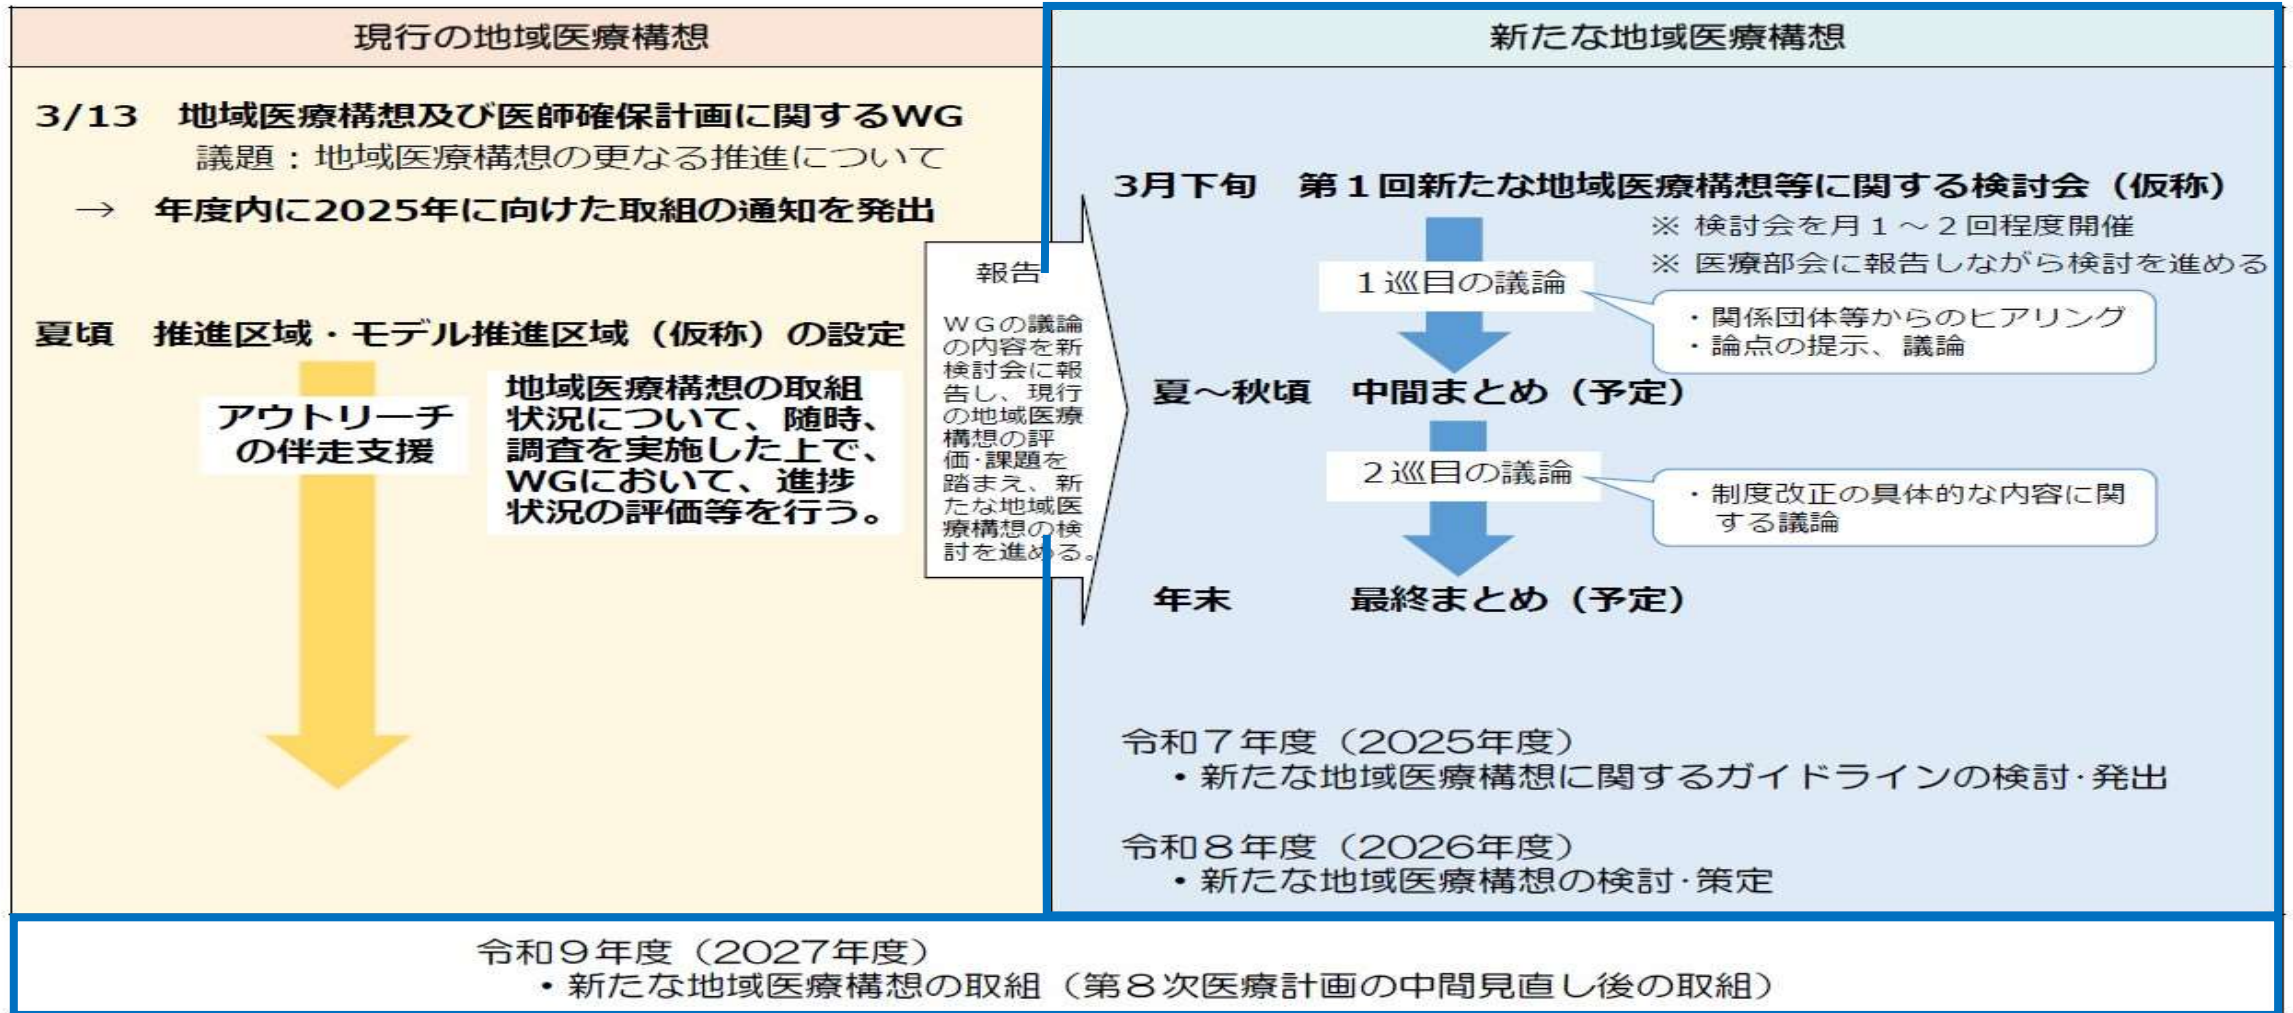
現行の地域医療構想

3/13　地域医療構想及び医師確保計画に関するWG
議題：地域医療構想の更なる推進について
→　年度内に2025年に向けた取組の通知を発出

夏頃　推進区域・モデル推進区域（仮称）の設定

アウトリーチの伴走支援

地域医療構想の取組状況について、随時、調査を実施した上で、WGにおいて、進捗状況の評価等を行う。

報告

WGの議論の内容を新検討会に報告し、現行の地域医療構想の評価・課題を踏まえ、新たな地域医療構想の検討を進める。

新たな地域医療構想

3月下旬　第１回新たな地域医療構想等に関する検討会（仮称）
※ 検討会を月１～２回程度開催
※ 医療部会に報告しながら検討を進める

１巡目の議論
・関係団体等からのヒアリング
・論点の提示、議論

夏～秋頃　中間まとめ（予定）

２巡目の議論
・制度改正の具体的な内容に関する議論

年末　最終まとめ（予定）

令和７年度（2025年度）
• 新たな地域医療構想に関するガイドラインの検討･発出

令和８年度（2026年度）
• 新たな地域医療構想の検討･策定

令和９年度（2027年度）
• 新たな地域医療構想の取組（第８次医療計画の中間見直し後の取組）